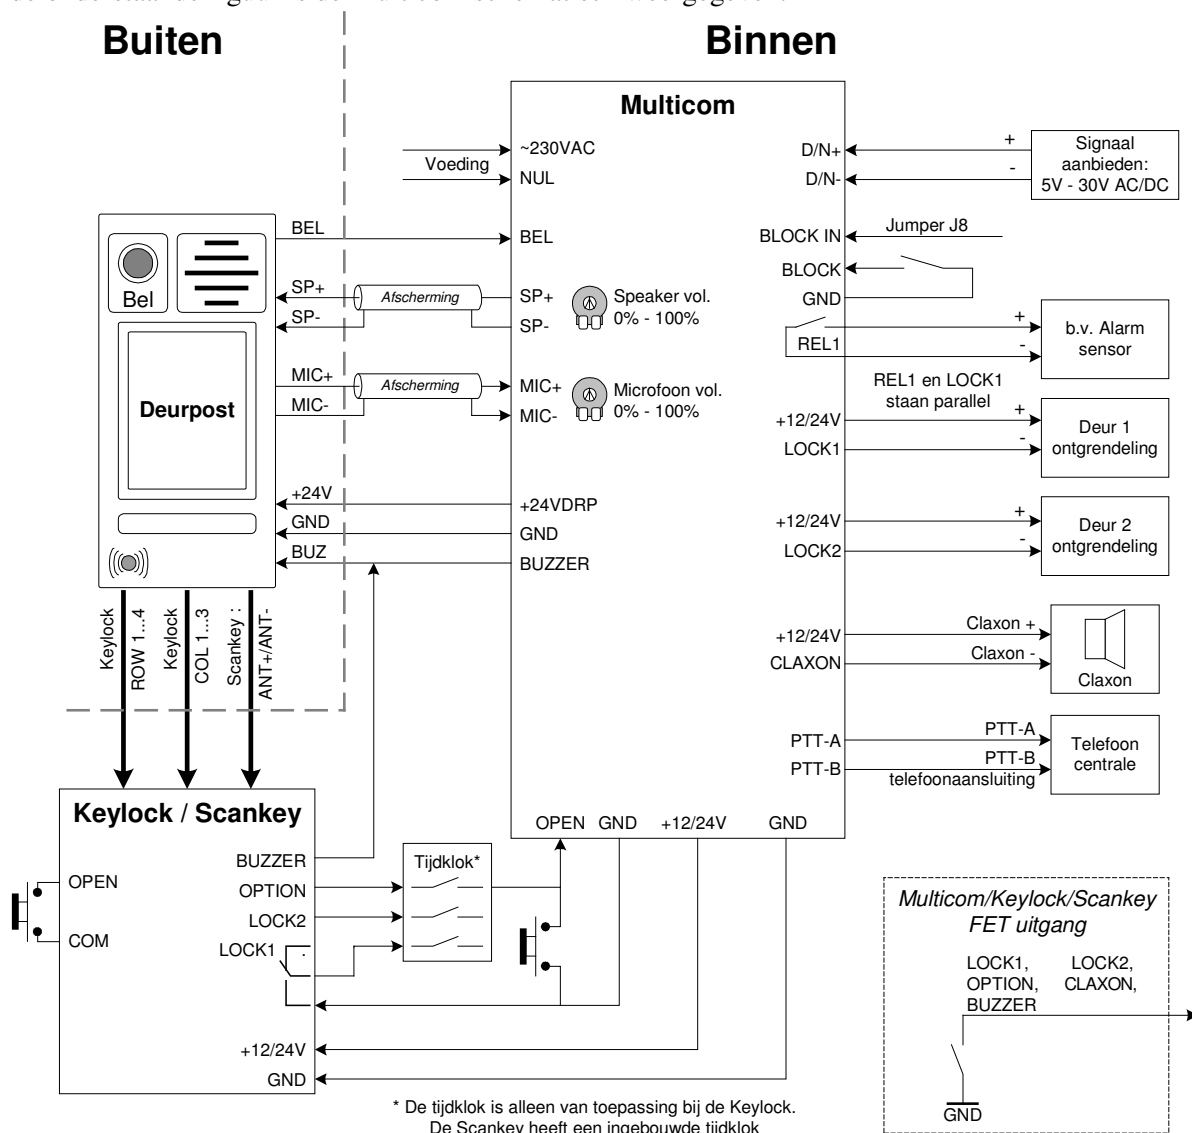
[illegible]

Buiten

Binnen

Multicom

Voeding

~230VAC
NUL

D/N+
D/N-

+
-

Signaal aanbieden: 5V - 30V AC/DC

BEL

BEL

BLOCK IN

Jumper J8

BLOCK

GND

Bel

SP+
SP-

Afscherming

SP+
SP-

Speaker vol. 0% - 100%

+
-

b.v. Alarm sensor

REL1

REL1 en LOCK1 staan parallel

Deurpost

MIC+
MIC-

Afscherming

MIC+
MIC-

Microfoon vol. 0% - 100%

+12/24V
LOCK1

+
-

Deur 1 ontgrendeling

+24V
GND
BUZ

+24VDRP
GND
BUZZER

+12/24V
LOCK2

+
-

Deur 2 ontgrendeling

Keylock ROW 1...4

Keylock COL 1...3

Scankey : ANT+/ANT-

+12/24V
CLAXON

Claxon +
Claxon -

Claxon

PTT-A
PTT-B

PTT-A
PTT-B
telefoonaansluiting

Telefoon centrale

Keylock / Scankey

OPEN GND +12/24V GND

OPEN
COM

BUZZER
OPTION
LOCK2
LOCK1

Tijdklok*

+12/24V
GND

Multicom/Keylock/Scankey FET uitgang

LOCK1, OPTION, BUZZER

LOCK2, CLAXON,

GND

* De tijdklok is alleen van toepassing bij de Keylock. De Scankey heeft een ingebouwde tijdklok